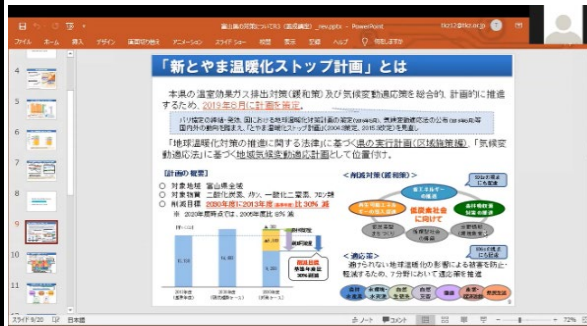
富山県の気候変動について（講座資料）_new.pptx - PowerPoint

ファイル　ホーム　挿入　デザイン　画面切り替え　アニメーション　スライド ショー　校閲　表示　記録　ヘルプ　操作アシスト

「新とやま温暖化ストップ計画」とは

本県の温室効果ガス排出対策（緩和策）及び気候変動適応策を総合的、計画的に推進するため、2019年8月に計画を策定。

パリ協定の締結・発効、国における地球温暖化対策計画の策定（2016年5月）や気候変動適応法の公布（2018年6月）等国内外の動向を踏まえ、「とやま温暖化ストップ計画」（2009年策定、2015年改定）を見直し。

「地球温暖化対策の推進に関する法律」に基づく県の実行計画（区域施策編）、「気候変動適応法」に基づく地域気候変動適応計画として位置付け。

【計画の概要】
○ 対象地域　富山県全域
○ 対象物質　二酸化炭素、メタン、一酸化二窒素、フロン類
○ 削減目標　2030年度に2013年度（基準年度）比30％削減
※ 2020年度時点では、2005年度比 8％ 削減

＜緩和策（緩和策）＞
＜適応策＞
避けられない地球温暖化の影響による被害を防止・軽減するため、7分野において適応策を推進

スライド 9/20　日本語　ノート　コメント　72%